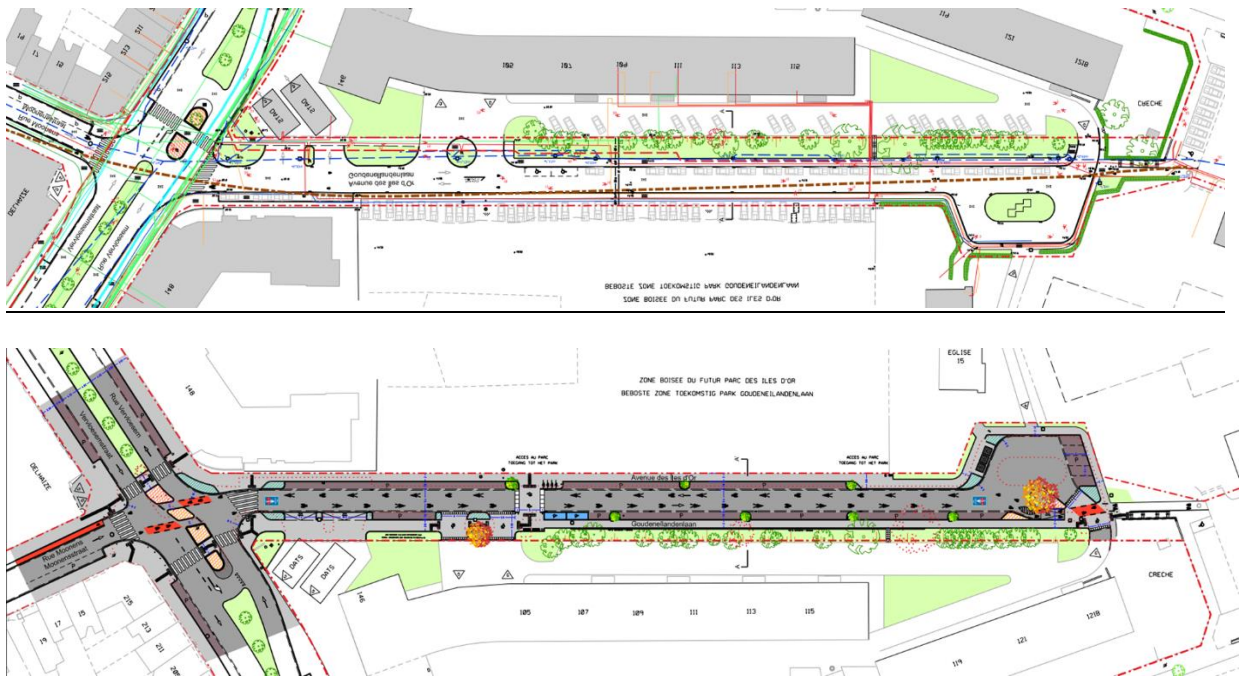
105 107 109 111 113 115

121 121B

CRECHE

Avenue des Iles d'Or
Goudeneilandenlaan

Rue Verheyden

DELHAIZE

148

BEBOSTE ZONE TOEKOMSTIG PARK GOUDENEILANDENLAAN
ZONE BOISEE DU FUTUR PARC DES ILES D'OR

EGLISE
15

ZONE BOISEE DU FUTUR PARC DES ILES D'OR
BEBOSTE ZONE TOEKOMSTIG PARK GOUDENEILANDENLAAN

ACCES AU PARC
TOEGANG TOT HET PARK

ACCES AU PARC
TOEGANG TOT HET PARK

Avenue des Iles d'Or
Goudeneilandenlaan

Rue Verheyden
Verheydenstraat

DELHAIZE

Rue Moorslede
Moorsledestraat

148

DATS
DATS

146

105 107 109 111 113 115

121 121B

CRECHE

19 17 15 215 213 211 209

119